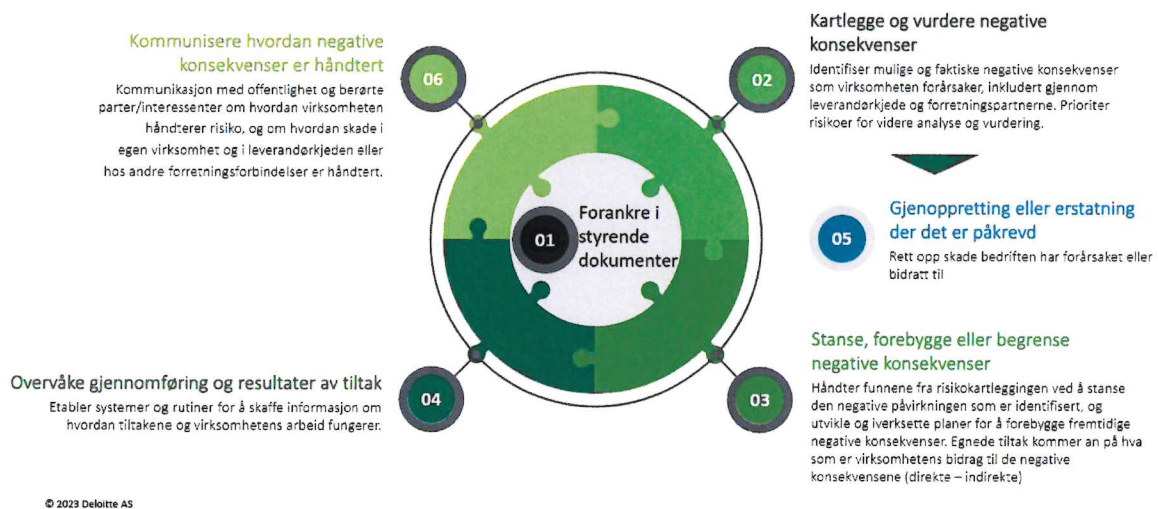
Kommunisere hvordan negative konsekvenser er håndtert

06

Kommunikasjon med offentlighet og berørte parter/interessenter om hvordan virksomheten håndterer risiko, og om hvordan skade i egen virksomhet og i leverandørkjeden eller hos andre forretningsforbindelser er håndtert.

Kartlegge og vurdere negative konsekvenser

02

Identifiser mulige og faktiske negative konsekvenser som virksomheten forårsaker, inkludert gjennom leverandørkjede og forretningspartnerne. Prioriter risikoer for videre analyse og vurdering.

01

Forankre i styrende dokumenter

05

Gjenoppretting eller erstatning der det er påkrevd

Rett opp skade bedriften har forårsaket eller bidratt til

Stanse, forebygge eller begrense negative konsekvenser

03

Håndter funnene fra risikokartleggingen ved å stanse den negative påvirkningen som er identifisert, og utvikle og iverksette planer for å forebygge fremtidige negative konsekvenser. Egnede tiltak kommer an på hva som er virksomhetens bidrag til de negative konsekvensene (direkte – indirekte)

Overvåke gjennomføring og resultater av tiltak

04

Etabler systemer og rutiner for å skaffe informasjon om hvordan tiltakene og virksomhetens arbeid fungerer.

© 2023 Deloitte AS